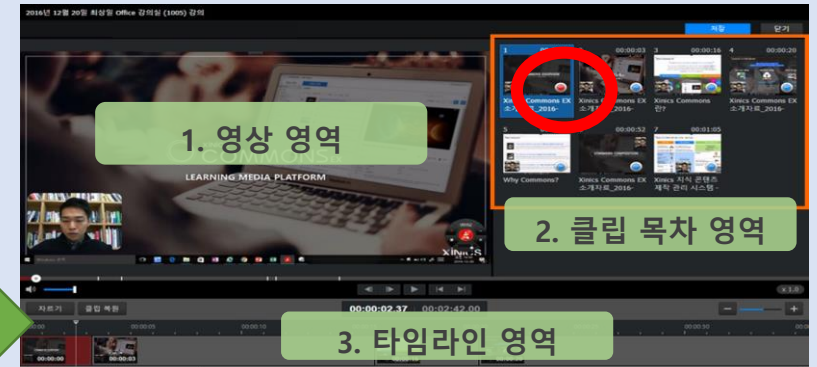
2016년 12월 20일 최상림 Office 강의실 (1005) 강의

저장
닫기

1. 영상 영역

COMMONS

LEARNING MEDIA PLATFORM

XINICS

1
2 00:00:03
3 00:00:16
4 00:00:20

Xinics Commons EX 소개자료_2016-
Xinics Commons EX 소개자료_2016-
Xinics Commons 란?
Xinics Commons EX 소개자료_2016-

5
6 00:00:52
7 00:01:05

Why Commons?
Xinics Commons EX 소개자료_2016-
Xinics 지식 콘텐츠 제작 관리 시스템-

2. 클립 목차 영역

x 1.0

자르기
클립 복원

00:00:02.37 / 00:02:42.00

00:00:00
00:00:05
00:00:10
00:00:50

3. 타임라인 영역

00:00:00
00:00:03